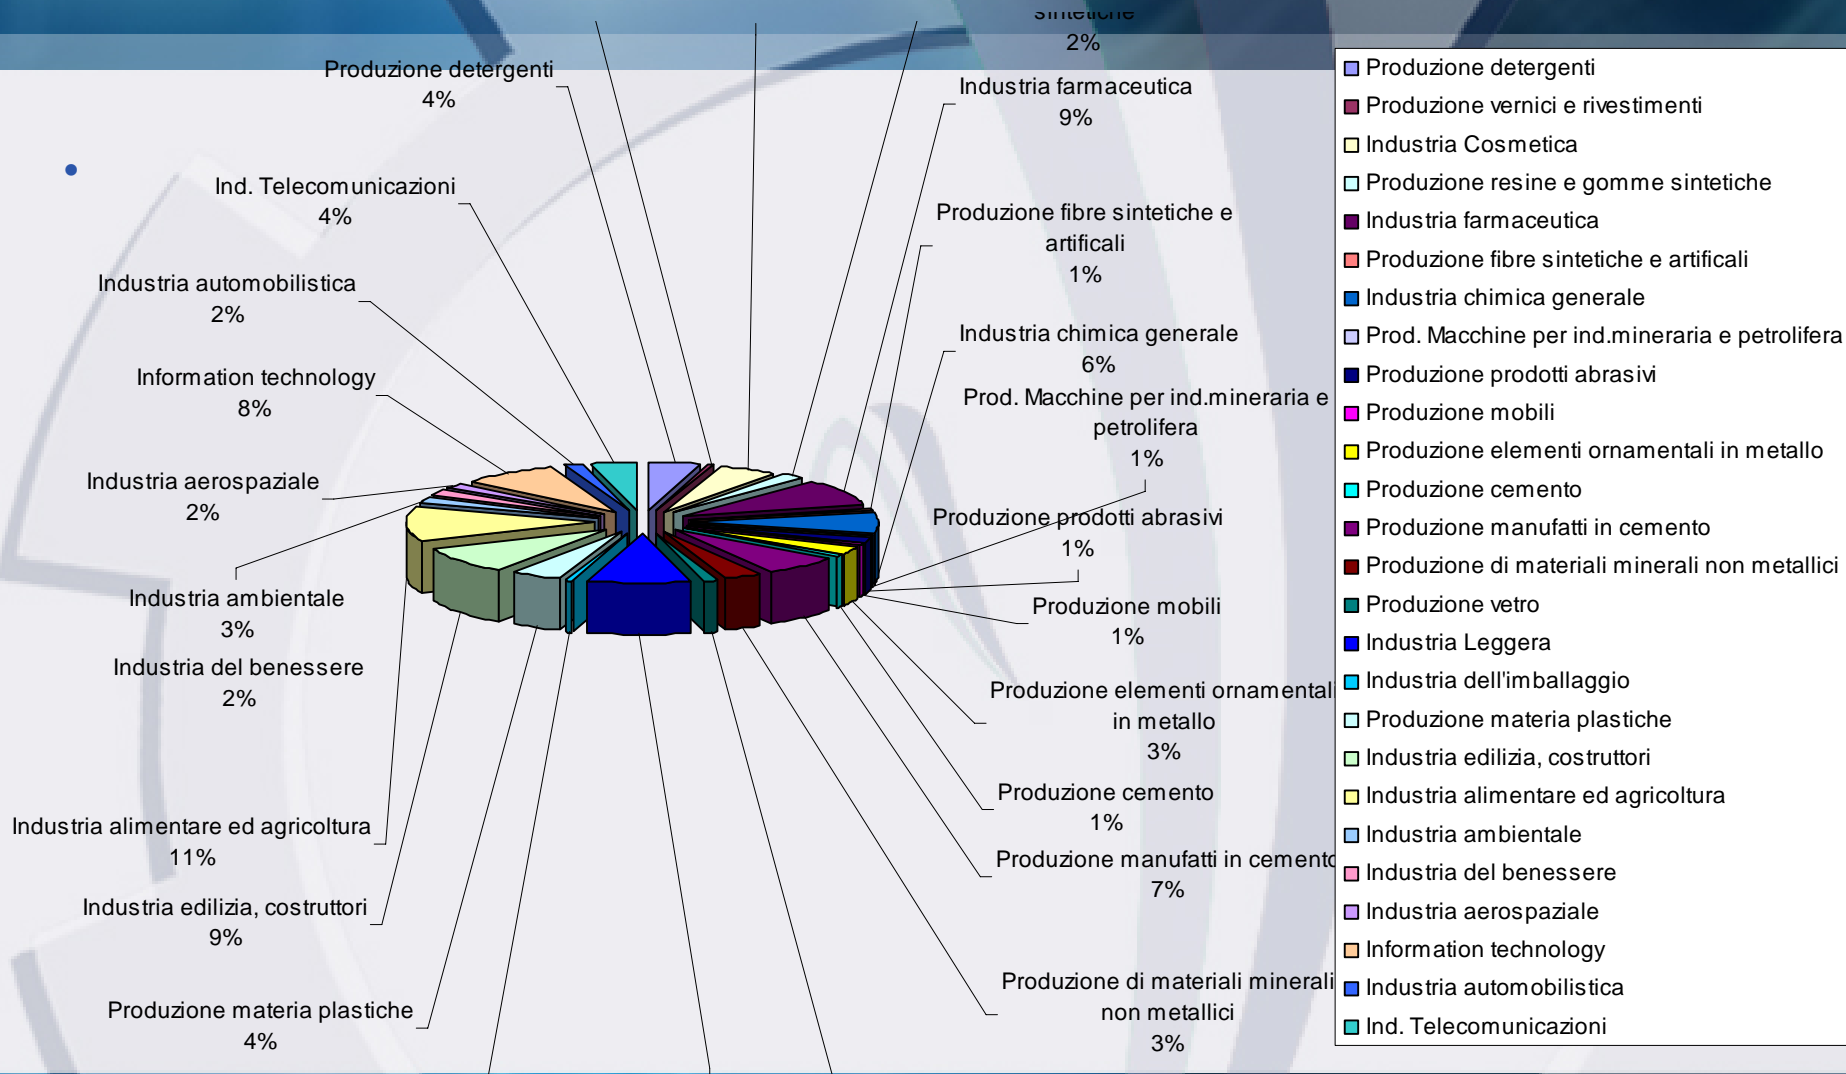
sintetiche
2%

Produzione detergenti
4%

Industria farmaceutica
9%

Ind. Telecomunicazioni
4%

Produzione fibre sintetiche e artificali
1%

Industria automobilistica
2%

Industria chimica generale
6%

Information technology
8%

Prod. Macchine per ind.mineraria e petrolifera
1%

Industria aerospaziale
2%

Produzione prodotti abrasivi
1%

Industria ambientale
3%

Produzione mobili
1%

Industria del benessere
2%

Produzione elementi ornamentali in metallo
3%

Produzione cemento
1%

Industria alimentare ed agricoltura
11%

Produzione manufatti in cemento
7%

Industria edilizia, costruttori
9%

Produzione di materiali minerali non metallici
3%

Produzione materia plastiche
4%

Produzione detergenti
Produzione vernici e rivestimenti
Industria Cosmetica
Produzione resine e gomme sintetiche
Industria farmaceutica
Produzione fibre sintetiche e artificali
Industria chimica generale
Prod. Macchine per ind.mineraria e petrolifera
Produzione prodotti abrasivi
Produzione mobili
Produzione elementi ornamentali in metallo
Produzione cemento
Produzione manufatti in cemento
Produzione di materiali minerali non metallici
Produzione vetro
Industria Leggera
Industria dell'imballaggio
Produzione materia plastiche
Industria edilizia, costruttori
Industria alimentare ed agricoltura
Industria ambientale
Industria del benessere
Industria aerospaziale
Information technology
Industria automobilistica
Ind. Telecomunicazioni